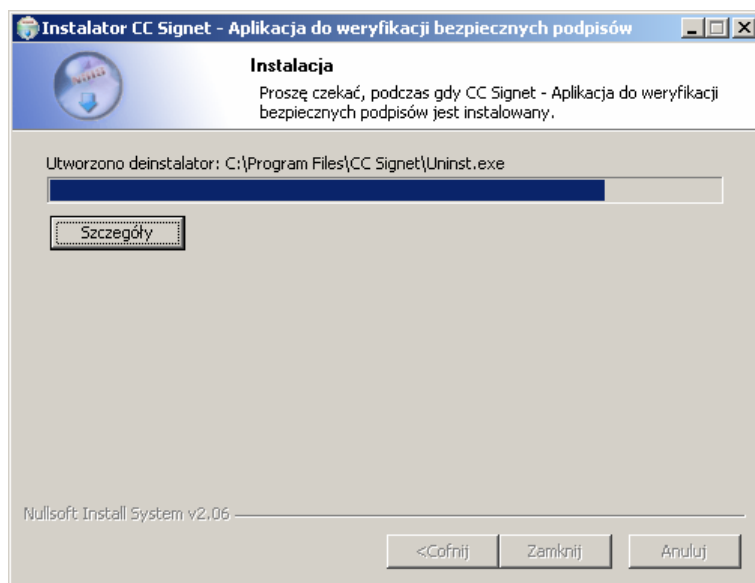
Instalator CC Signet - Aplikacja do weryfikacji bezpiecznych podpisów

Instalacja

Proszę czekać, podczas gdy CC Signet - Aplikacja do weryfikacji bezpiecznych podpisów jest instalowany.

Utworzono deinstalator: C:\Program Files\CC Signet\Uninst.exe

Szczegóły

Nullsoft Install System v2.06

<Cofnij

Zamknij

Anuluj